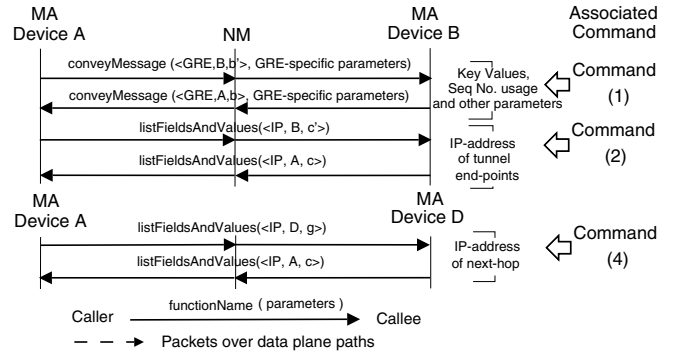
MA Device A

NM

MA Device B

Associated Command

conveyMessage (<GRE,B,b'>, GRE-specific parameters)

conveyMessage (<GRE,A,b>, GRE-specific parameters)

Key Values, Seq No. usage and other parameters

Command (1)

listFieldsAndValues(<IP, B, c'>)

listFieldsAndValues(<IP, A, c>)

IP-address of tunnel end-points

Command (2)

MA Device A

MA Device D

listFieldsAndValues(<IP, D, g>)

listFieldsAndValues(<IP, A, c>)

IP-address of next-hop

Command (4)

Caller

functionName ( parameters )

Callee

Packets over data plane paths